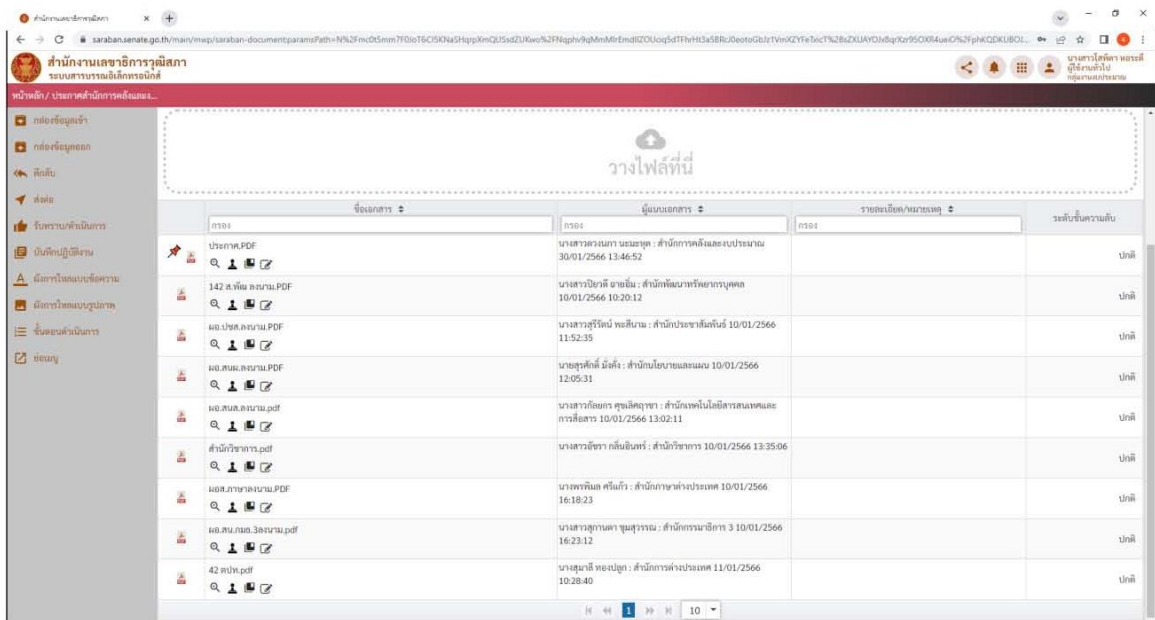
สำนักงานเลขาธิการวุฒิสภา ×

saraban.senate.go.th/main/mwp/saraban-document:paramsPath=N%2Fmc0t5mm7F0loT6Cl5KNaSHqrpXmQUSsdZUKwo%2FNqphv9qMmMlrEmdlZOUciq5dTFhrHt3a5BRcJ0eotoGbJzTVmXZYFeTxicT%2BsZXUAYOJv8qrXzr95OXlI4ueiO%2FphKQDKUBOI...

สำนักงานเลขาธิการวุฒิสภา
ระบบสารบรรณอิเล็กทรอนิกส์

นางสาวโสภิดา พอระดี
ผู้ใช้งานทั่วไป
กลุ่มงานสารบรรณ

หน้าหลัก / ประกาศสำนักการคลังและ...

กล่องข้อมูลเข้า
กล่องข้อมูลออก
ติดตาม
ส่งต่อ
รับทราบ/ดำเนินการ
บันทึกปฏิบัติงาน
ผังการไหลแบบข้อความ
ผังการไหลแบบรูปภาพ
ขั้นตอนดำเนินการ
ย่อเมนู

วางไฟล์ที่นี่

| | ชื่อเอกสาร ⇕ | ผู้แนบเอกสาร ⇕ | รายละเอียด/หมายเหตุ ⇕ | ระดับชั้นความลับ |
|---|---|---|---|---|
| | กรอง | กรอง | กรอง | |
| | ประกาศ.PDF | นางสาวดวงนภา นะมะทุล : สำนักการคลังและงบประมาณ 30/01/2566 13:46:52 | | ปกติ |
| | 142 ส.พัฒ ลงนาม.PDF | นางสาวปิยวดี อายยิ้ม : สำนักพัฒนาทรัพยากรบุคคล 10/01/2566 10:20:12 | | ปกติ |
| | ผอ.ปชส.ลงนาม.PDF | นางสาวสุรีรัตน์ พะสีนาม : สำนักประชาสัมพันธ์ 10/01/2566 11:52:35 | | ปกติ |
| | ผอ.สนผ.ลงนาม.PDF | นายสุรศักดิ์ มั่งคั่ง : สำนักนโยบายและแผน 10/01/2566 12:05:31 | | ปกติ |
| | ผอ.สนส.ลงนาม.pdf | นางสาวภัยยกร ศุขเลิศฤชา : สำนักเทคโนโลยีสารสนเทศและการสื่อสาร 10/01/2566 13:02:11 | | ปกติ |
| | สำนักวิชาการ.pdf | นางสาวอัชรา กลิ่นอินทร์ : สำนักวิชาการ 10/01/2566 13:35:06 | | ปกติ |
| | ผอส.ภาษาลงนาม.PDF | นางพรพิมล ศรีแก้ว : สำนักภาษาต่างประเทศ 10/01/2566 16:18:23 | | ปกติ |
| | ผอ.สน.กมธ.3ลงนาม.pdf | นางสาวสุกานดา ชุมสุวรรณ : สำนักกรรมาธิการ 3 10/01/2566 16:23:12 | | ปกติ |
| | 42 สปท.pdf | นางสุมาลี ทองปลูก : สำนักการต่างประเทศ 11/01/2566 10:28:40 | | ปกติ |

1 10